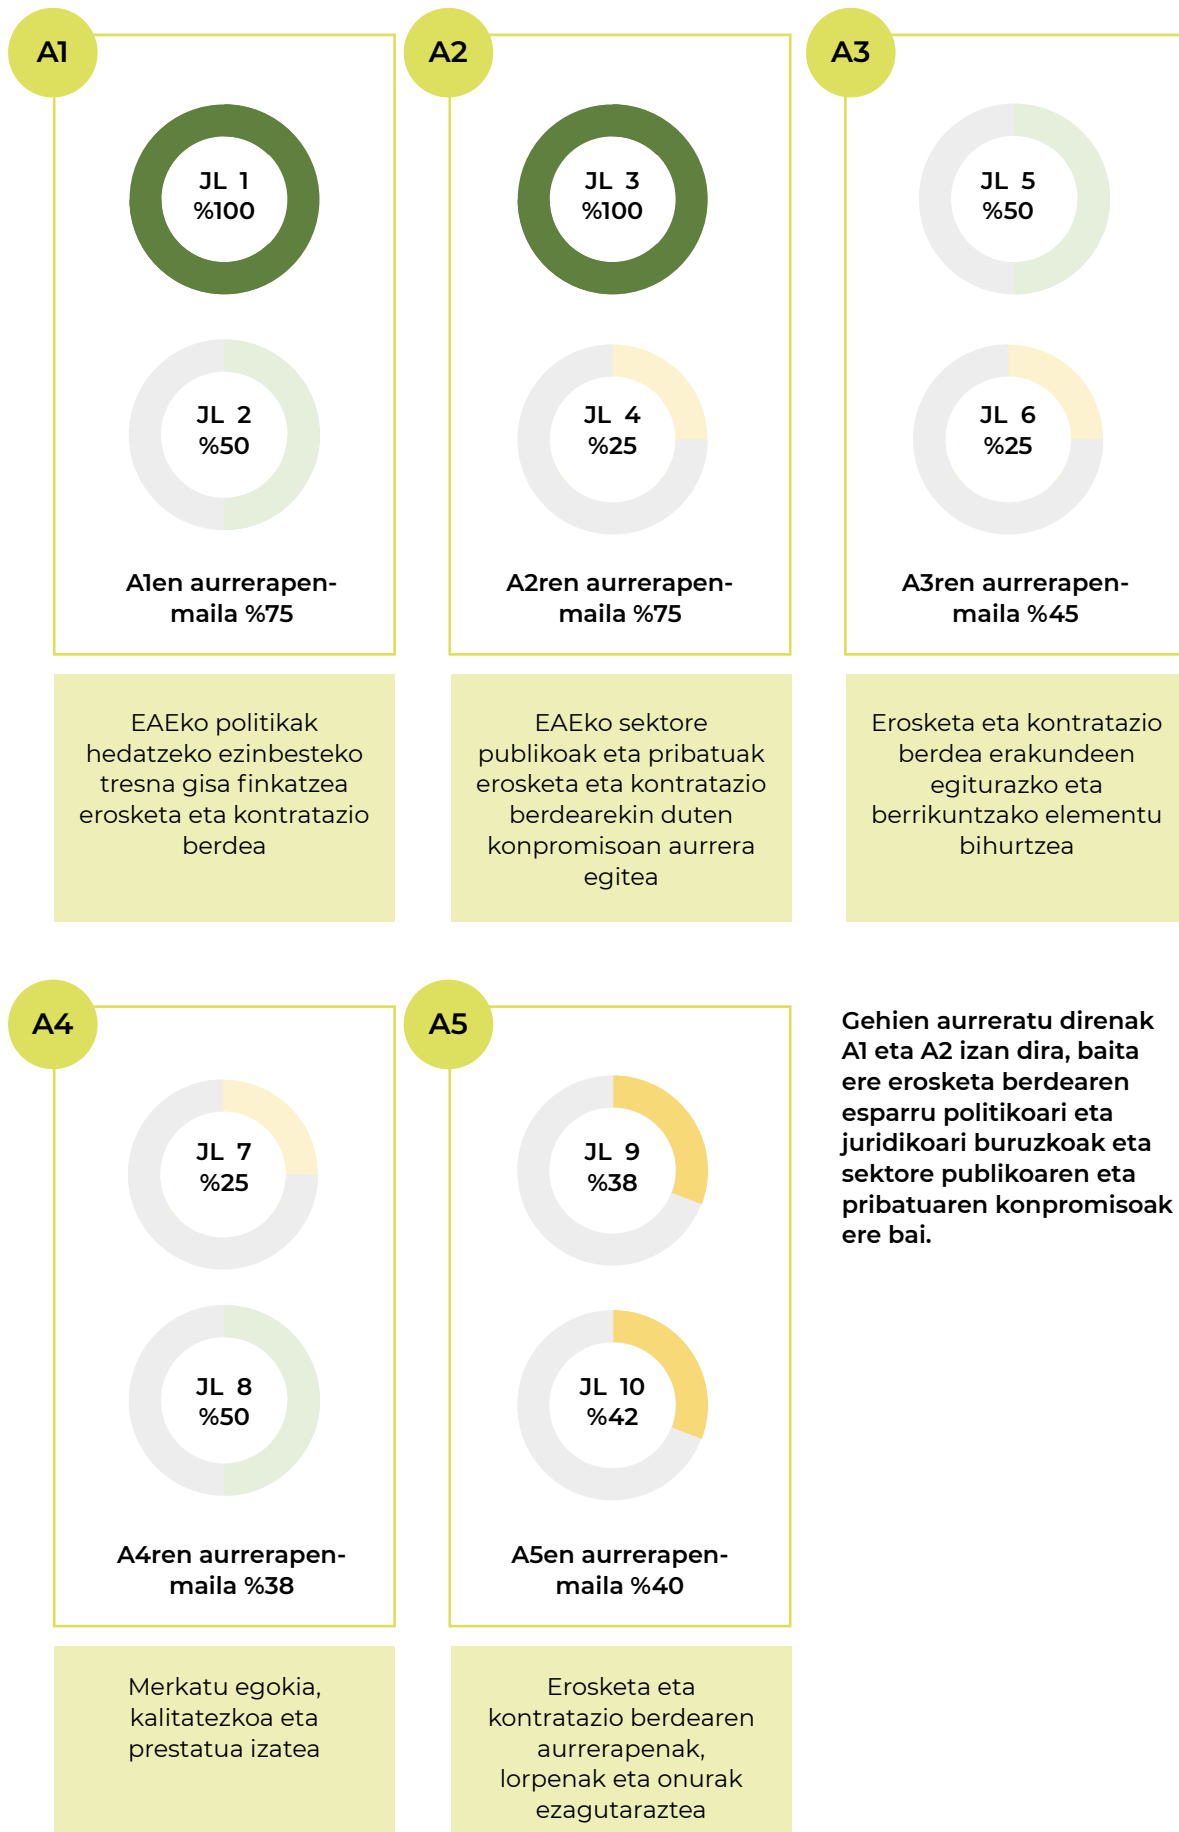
A1

JL 1
%100

JL 2
%50

A1en aurrerapen-maila %75

EAEko politikak hedatzeko ezinbesteko tresna gisa finkatzea erosketa eta kontratazio berdea

A2

JL 3
%100

JL 4
%25

A2ren aurrerapen-maila %75

EAEko sektore publikoak eta pribatuak erosketa eta kontratazio berdearekin duten konpromisoan aurrera egitea

A3

JL 5
%50

JL 6
%25

A3ren aurrerapen-maila %45

Erosketa eta kontratazio berdea erakundeen egiturazko eta berrikuntzako elementu bihurtzea

A4

JL 7
%25

JL 8
%50

A4ren aurrerapen-maila %38

Merkatu egokia, kalitatezkoa eta prestatua izatea

A5

JL 9
%38

JL 10
%42

A5en aurrerapen-maila %40

Erosketa eta kontratazio berdearen aurrerapenak, lorpenak eta onurak ezagutaraztea

Gehien aurreratu direnak A1 eta A2 izan dira, baita ere erosketa berdearen esparru politikoari eta juridikoari buruzkoak eta sektore publikoaren eta pribatuaren konpromisoak ere bai.